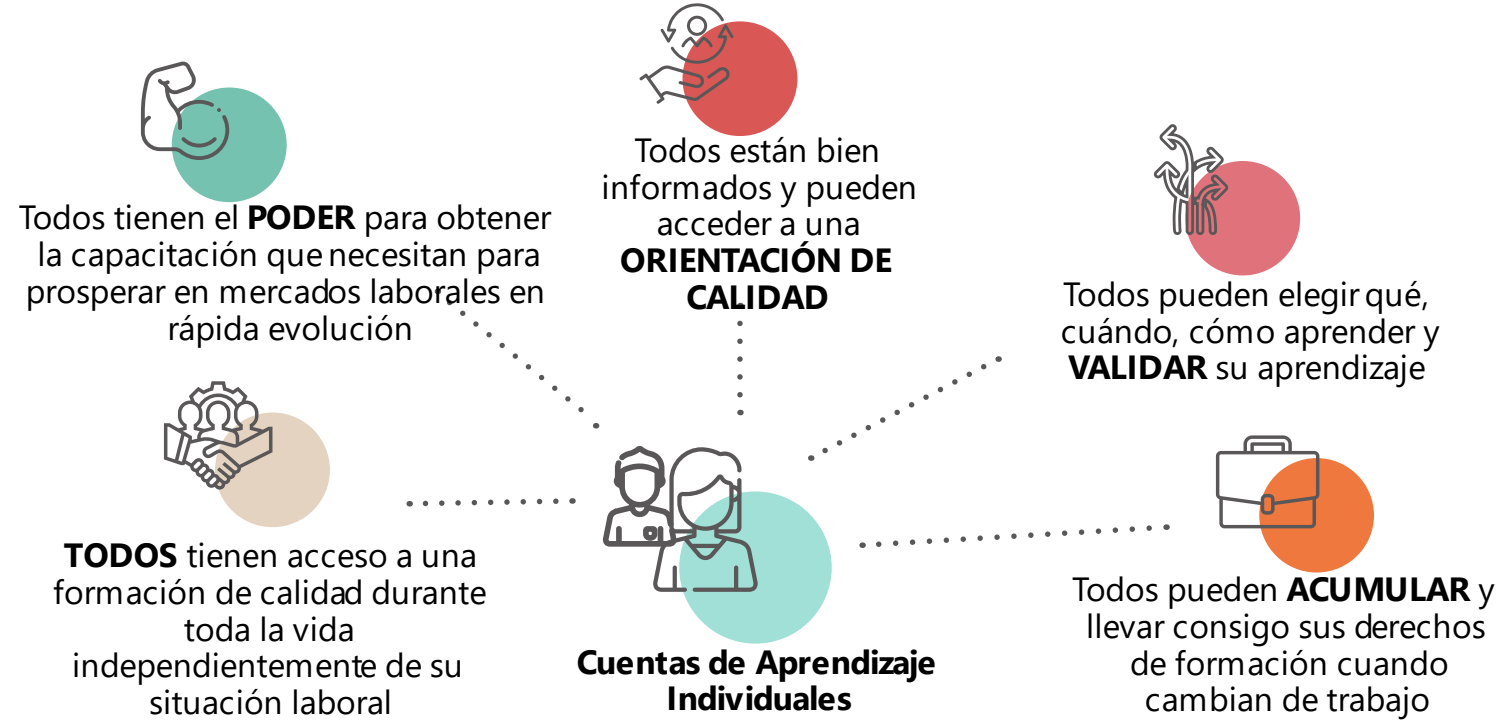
Todos están bien informados y pueden acceder a una **ORIENTACIÓN DE CALIDAD**

Todos tienen el **PODER** para obtener la capacitación que necesitan para prosperar en mercados laborales en rápida evolución

Todos pueden elegir qué, cuándo, cómo aprender y **VALIDAR** su aprendizaje

**TODOS** tienen acceso a una formación de calidad durante toda la vida independientemente de su situación laboral

Cuentas de Aprendizaje Individuales

Todos pueden **ACUMULAR** y llevar consigo sus derechos de formación cuando cambian de trabajo